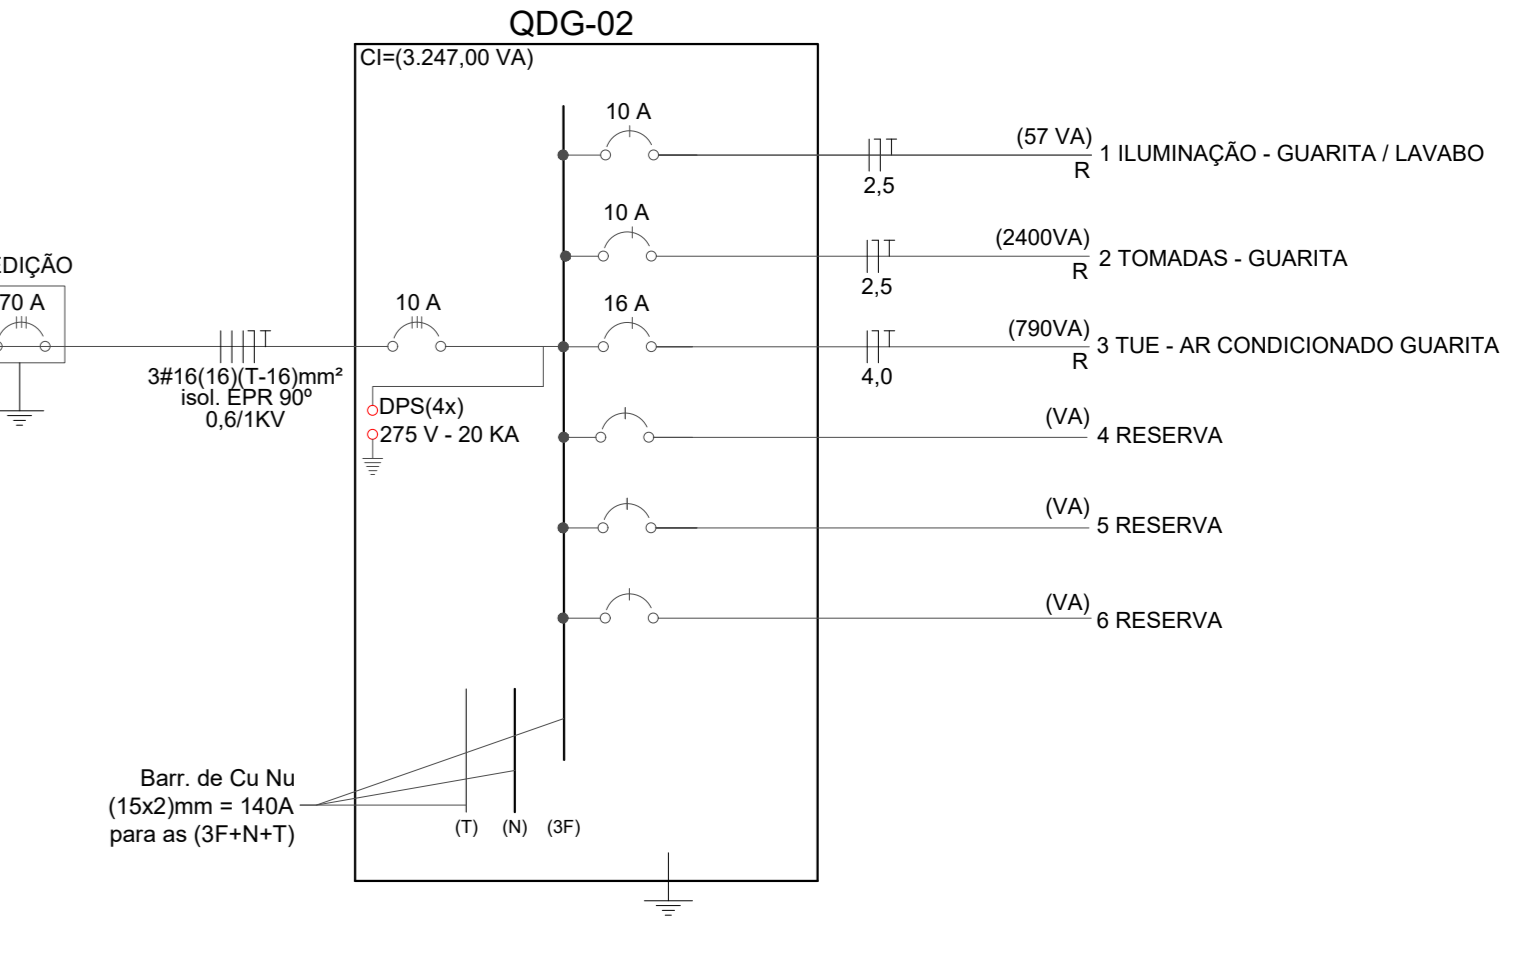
QDG-02

CI=(3.247,00 VA)

EDIÇÃO

70 A

3#16(16)(T-16)mm²
isol. EPR 90º
0,6/1KV

10 A

DPS(4x)
275 V - 20 KA

10 A

10 A

16 A

2,5

2,5

4,0

(57 VA)
R 1 ILUMINAÇÃO - GUARITA / LAVABO

(2400VA)
R 2 TOMADAS - GUARITA

(790VA)
R 3 TUE - AR CONDICIONADO GUARITA

(VA) 4 RESERVA

(VA) 5 RESERVA

(VA) 6 RESERVA

Barr. de Cu Nu
(15x2)mm = 140A
para as (3F+N+T)

(T) (N) (3F)